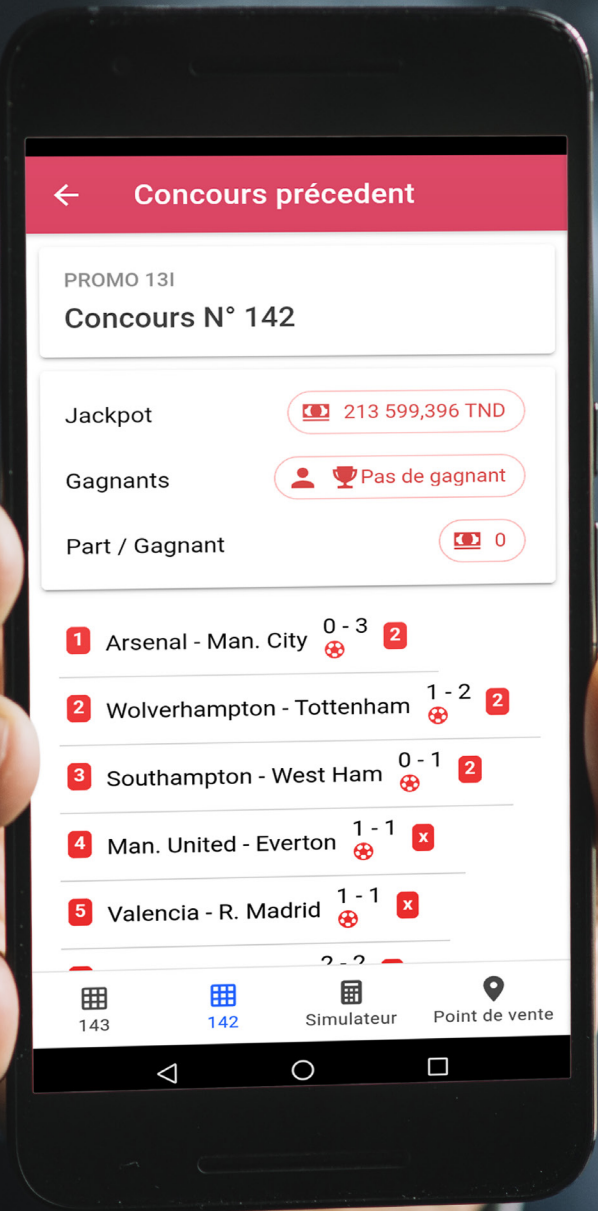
Concours précedent

PROMO 13I
Concours N° 142

Jackpot 213 599,396 TND
Gagnants Pas de gagnant
Part / Gagnant 0

1 Arsenal - Man. City 0 - 3 2
2 Wolverhampton - Tottenham 1 - 2 2
3 Southampton - West Ham 0 - 1 2
4 Man. United - Everton 1 - 1 x
5 Valencia - R. Madrid 1 - 1 x
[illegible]

143 142 Simulateur Point de vente